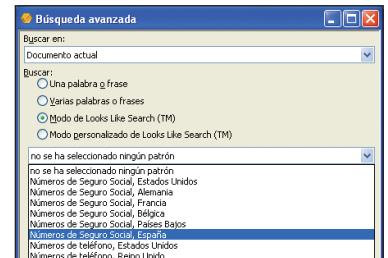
Búsqueda avanzada

Buscar en:

Documento actual

Buscar:

Una palabra o frase

Varias palabras o frases

Modo de Looks Like Search (TM)

Modo personalizado de Looks Like Search (TM)

no se ha seleccionado ningún patrón

no se ha seleccionado ningún patrón
Números de Seguro Social, Estados Unidos
Números de Seguro Social, Alemania
Números de Seguro Social, Francia
Números de Seguro Social, Bélgica
Números de Seguro Social, Países Bajos
Números de Seguro Social, España
Números de teléfono, Estados Unidos
Números de teléfono, Reino Unido